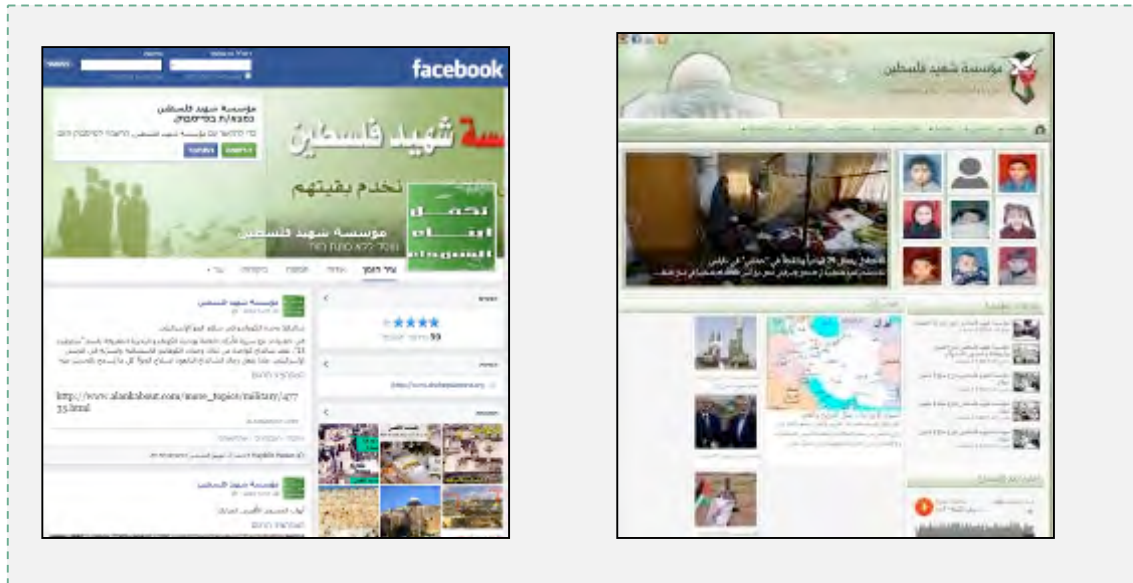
facebook

مؤسسة شهيد فلسطين

سسة شهيد فلسطين

نخدم بقيتهم

نحمل أبناء الشهداء

מؤسسة شهيد فلسطين

עיר לזמן

★★★★

53

مؤسسة شهيد فلسطين

http://www.alankabout.com/more_topics/military/47735.html

مؤسسة شهيد فلسطين

مؤسسة شهيد فلسطين

مؤسسة شهيد فلسطين

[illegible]

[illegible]